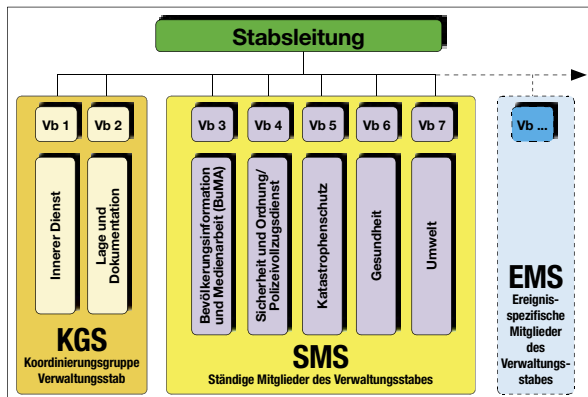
Stabsleitung

Vb 1

Vb 2

Innerer Dienst

Lage und Dokumentation

KGS
Koordinierungsgruppe Verwaltungsstab

Vb 3

Vb 4

Vb 5

Vb 6

Vb 7

Bevölkerungsinformation und Medienarbeit (BuMA)

Sicherheit und Ordnung/ Polizeivollzugsdienst

Katastrophenschutz

Gesundheit

Umwelt

SMS
Ständige Mitglieder des Verwaltungsstabes

Vb ...

EMS
Ereignisspezifische Mitglieder des Verwaltungsstabes